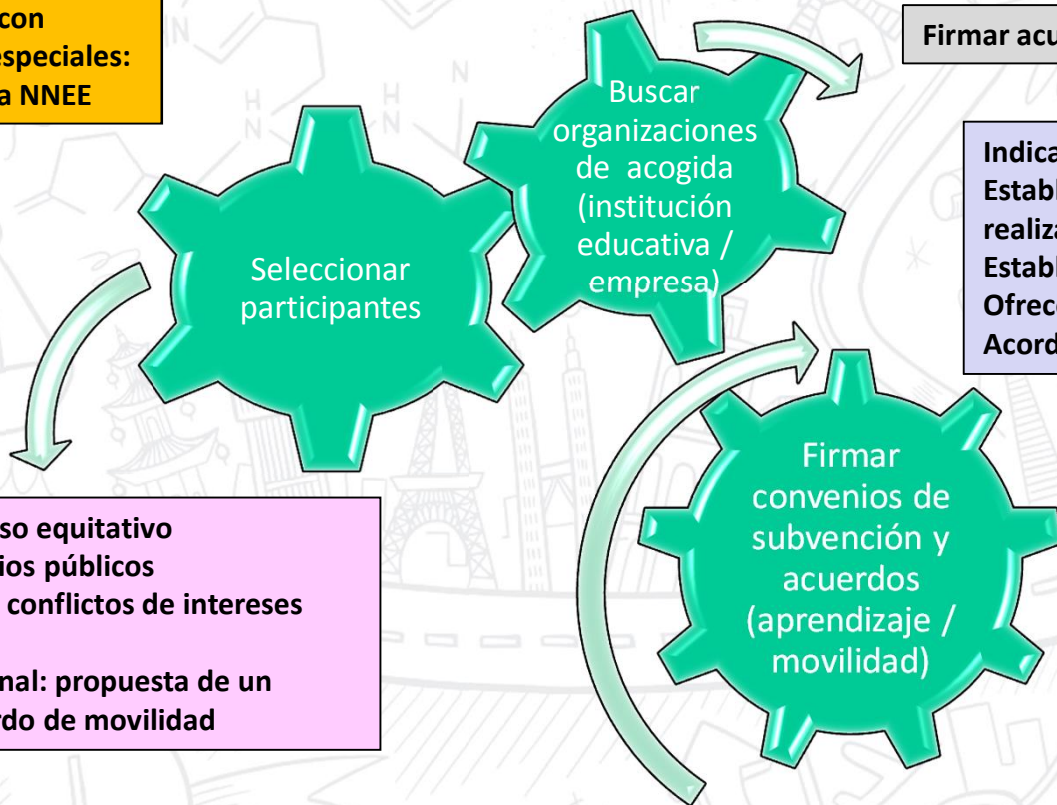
con
especiales:
a NNEE

Firmar acu

Buscar organizaciones de acogida (institución educativa / empresa)

Indica
Estab
realiza
Estab
Ofrec
Acord

Seleccionar participantes

so equitativo
ios públicos
conflictos de intereses

nal: propuesta de un
rdo de movilidad

Firmar convenios de subvención y acuerdos (aprendizaje / movilidad)